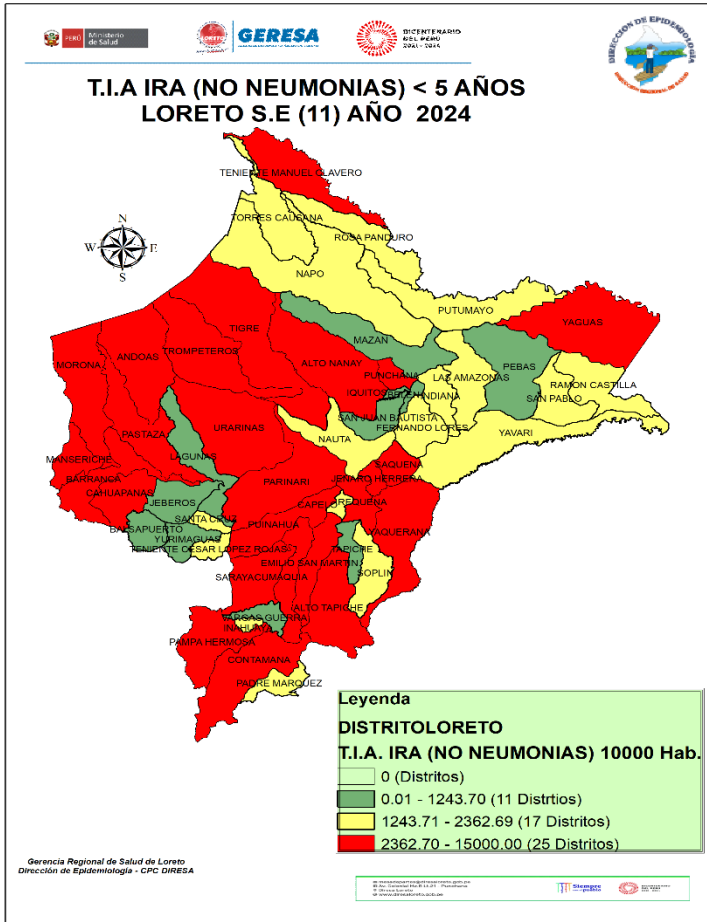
PERÚ Ministerio de Salud

GERESA

BICENTENARIO DEL PERÚ 2021 - 2024

DIRECCION DE EPIDEMIOLOGIA

T.I.A IRA (NO NEUMONIAS) < 5 AÑOS
LORETO S.E (11) AÑO 2024

N
W E
S

TENIENTE MANUEL CLAVERO
TORRES CAUSANA
ROSA PANDURO
NAPO
PUTUMAYO
YAGUAS
MAZAN
TIGRE
ANDOAS
TROMPETEROS
ALTO NANAY
PEBAS
MORONA
PUNCHANA
LAS AMAZONAS
RAMON CASTILLA
IQUITOS
BELEN
INDIANA
SAN PABLO
SAN JUAN BAUTISTA
FERNANDO LORES
YAVARI
URARINAS
PASTAZA
NAUTA
LAGUNAS
SAQUENA
MANSERICHE
BARRANCA
JENARO HERRERA
PARINARI
CAHUAPANAS
CAPELO
REQUENA
JEBEROS
SANTA CRUZ
YAQUERANA
PUINAHUA
BALSAPUERTO
YURIMAGUAS
TENIENTE CESAR LOPEZ ROJAS
TAPICHE
EMILIO SAN MARTIN
SOPLIN
SARAYACU
MAQUIA
ALTO TAPICHE
VARGAS GUERRA
INAHUAYA
PAMPA HERMOSA
CONTAMANA
PADRE MARQUEZ

Leyenda
DISTRITOLORETO
T.I.A. IRA (NO NEUMONIAS) 10000 Hab.
0 (Distritos)
0.01 - 1243.70 (11 Distrtios)
1243.71 - 2362.69 (17 Distritos)
2362.70 - 15000.00 (25 Distritos)

Gerencia Regional de Salud de Loreto
Dirección de Epidemiología - CPC DIRESA

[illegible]
Siempre con el pueblo